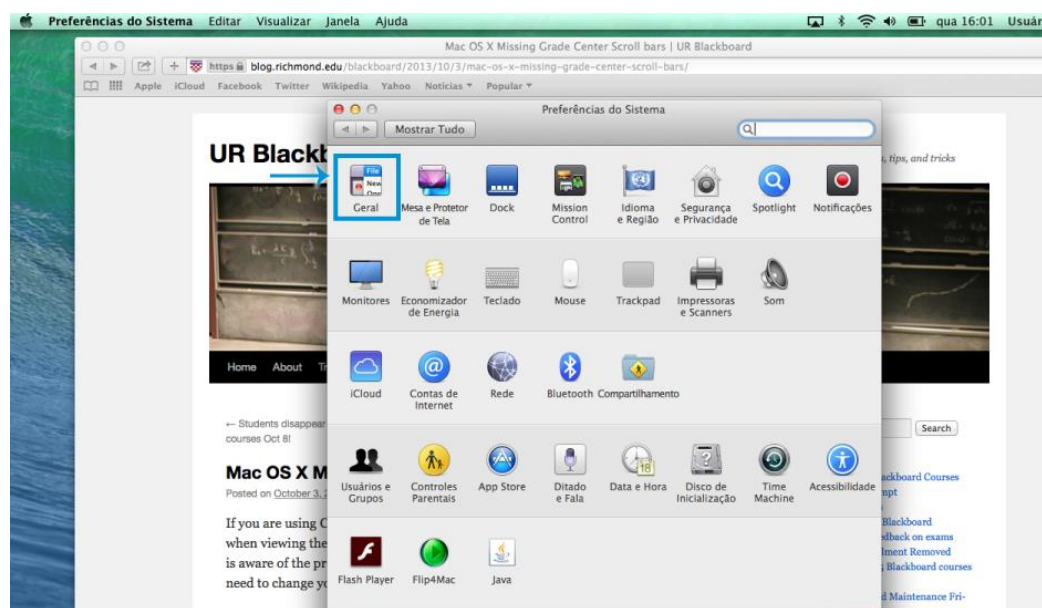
Preferências do Sistema Editar Visualizar Janela Ajuda

qua 16:01 Usuár

Mac OS X Missing Grade Center Scroll bars | UR Blackboard

https blog.richmond.edu/blackboard/2013/10/3/mac-os-x-missing-grade-center-scroll-bars/

Apple iCloud Facebook Twitter Wikipedia Yahoo Notícias Popular

Preferências do Sistema

Mostrar Tudo

UR Blackb

s, tips, and tricks

File New One

Geral
Mesa e Protetor de Tela
Dock
Mission Control
Idioma e Região
Segurança e Privacidade
Spotlight
Notificações

Monitores
Economizador de Energia
Teclado
Mouse
Trackpad
Impressoras e Scanners
Som

Home About T

iCloud
Contas de Internet
Rede
Bluetooth
Compartilhamento

← Students disappear courses Oct 8!

Search

Usuários e Grupos
Controles Parentais
App Store
Ditado e Fala
Data e Hora
Disco de Inicialização
Time Machine
Acessibilidade

Mac OS X M

Posted on October 3,

ackboard Courses mpt

If you are using C when viewing the is aware of the pr need to change y

Blackboard dback on exams lment Removed Blackboard courses

Flash Player
Flip4Mac
Java

d Maintenance Fri-